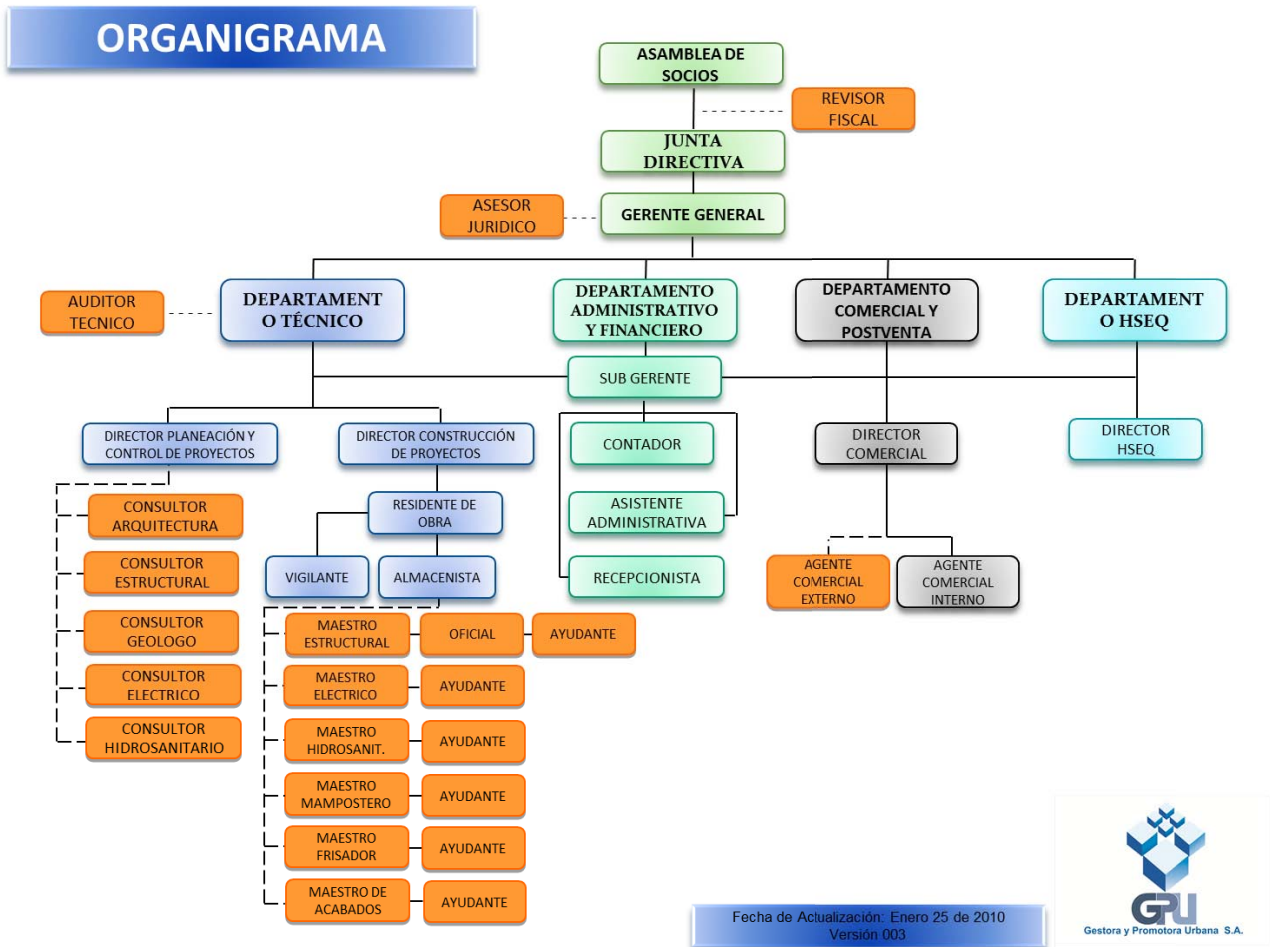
ORGANIGRAMA

ASAMBLEA DE SOCIOS

REVISOR FISCAL

JUNTA DIRECTIVA

ASESOR JURIDICO

GERENTE GENERAL

AUDITOR TECNICO

DEPARTAMENT O TÉCNICO

DEPARTAMENTO ADMINISTRATIVO Y FINANCIERO

DEPARTAMENTO COMERCIAL Y POSTVENTA

DEPARTAMENT O HSEQ

SUB GERENTE

DIRECTOR PLANEACIÓN Y CONTROL DE PROYECTOS

DIRECTOR CONSTRUCCIÓN DE PROYECTOS

CONTADOR

DIRECTOR COMERCIAL

DIRECTOR HSEQ

CONSULTOR ARQUITECTURA

RESIDENTE DE OBRA

ASISTENTE ADMINISTRATIVA

CONSULTOR ESTRUCTURAL

VIGILANTE

ALMACENISTA

RECEPCIONISTA

AGENTE COMERCIAL EXTERNO

AGENTE COMERCIAL INTERNO

CONSULTOR GEOLOGO

MAESTRO ESTRUCTURAL

OFICIAL

AYUDANTE

CONSULTOR ELECTRICO

MAESTRO ELECTRICO

AYUDANTE

CONSULTOR HIDROSANITARIO

MAESTRO HIDROSANIT.

AYUDANTE

MAESTRO MAMPOSTERO

AYUDANTE

MAESTRO FRISADOR

AYUDANTE

MAESTRO DE ACABADOS

AYUDANTE

Fecha de Actualización: Enero 25 de 2010
Versión 003

GPU
Gestora y Promotora Urbana S.A.